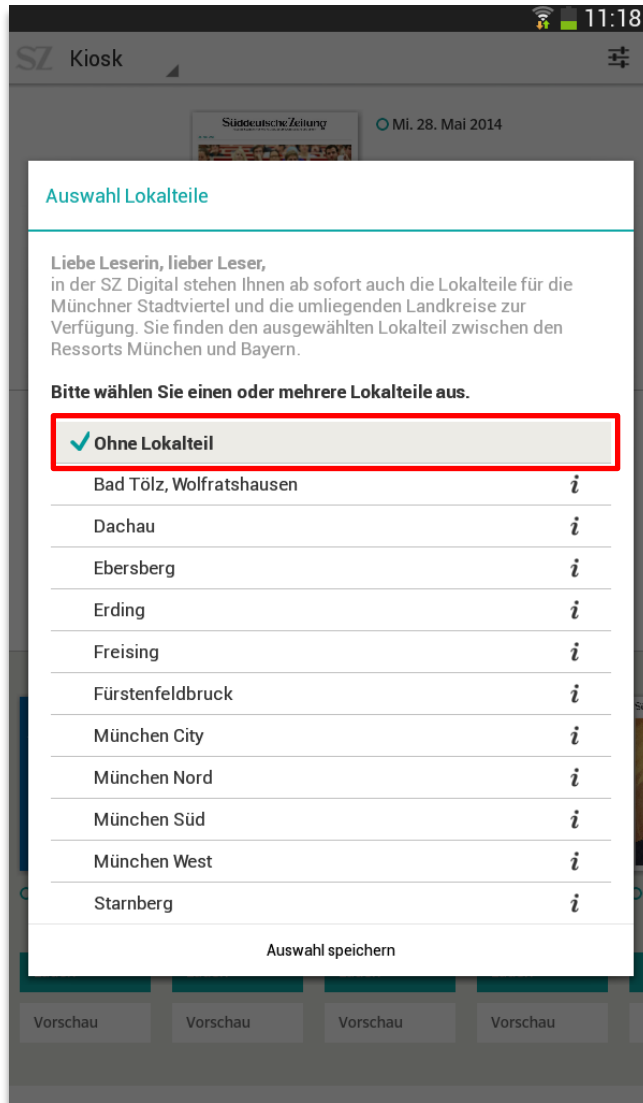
11:18

SZ Kiosk

Süddeutsche Zeitung

Mi. 28. Mai 2014

Auswahl Lokalteile

Liebe Leserin, lieber Leser,
in der SZ Digital stehen Ihnen ab sofort auch die Lokalteile für die Münchner Stadtviertel und die umliegenden Landkreise zur Verfügung. Sie finden den ausgewählten Lokalteil zwischen den Ressorts München und Bayern.

Bitte wählen Sie einen oder mehrere Lokalteile aus.

✓ Ohne Lokalteil
Bad Tölz, Wolfratshausen i
Dachau i
Ebersberg i
Erding i
Freising i
Fürstenfeldbruck i
München City i
München Nord i
München Süd i
München West i
Starnberg i

Auswahl speichern

Vorschau Vorschau Vorschau Vorschau